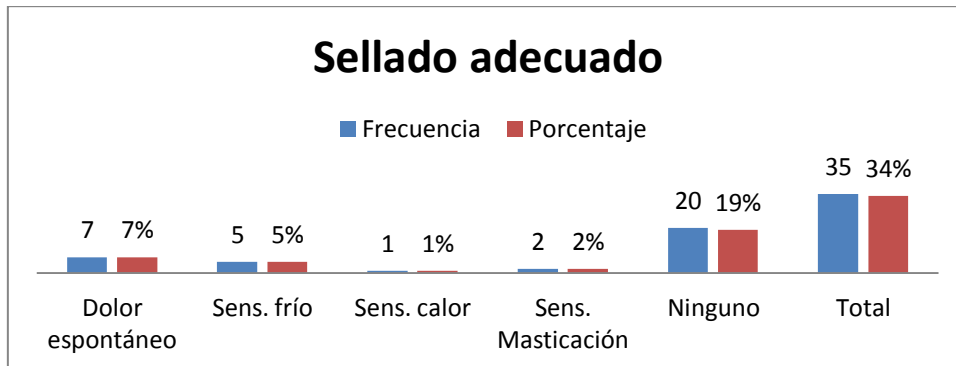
Sellado adecuado

Frecuencia  Porcentaje

| | Frecuencia | Porcentaje |
|---|---|---|
| Dolor espontáneo | 7 | 7% |
| Sens. frío | 5 | 5% |
| Sens. calor | 1 | 1% |
| Sens. Masticación | 2 | 2% |
| Ninguno | 20 | 19% |
| Total | 35 | 34% |